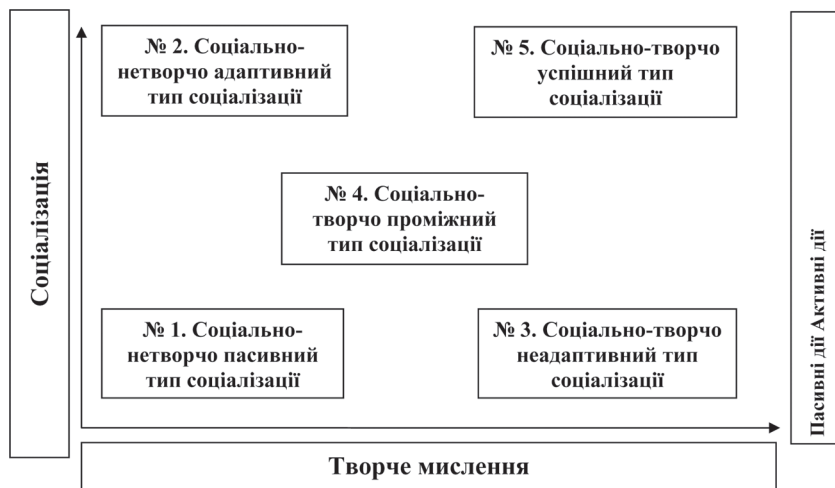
Соціалізація

№ 2. Соціально-нетворчо адаптивний тип соціалізації

№ 5. Соціально-творчо успішний тип соціалізації

№ 4. Соціально-творчо проміжний тип соціалізації

№ 1. Соціально-нетворчо пасивний тип соціалізації

№ 3. Соціально-творчо неадаптивний тип соціалізації

Пасивні дії Активні дії

Творче мислення